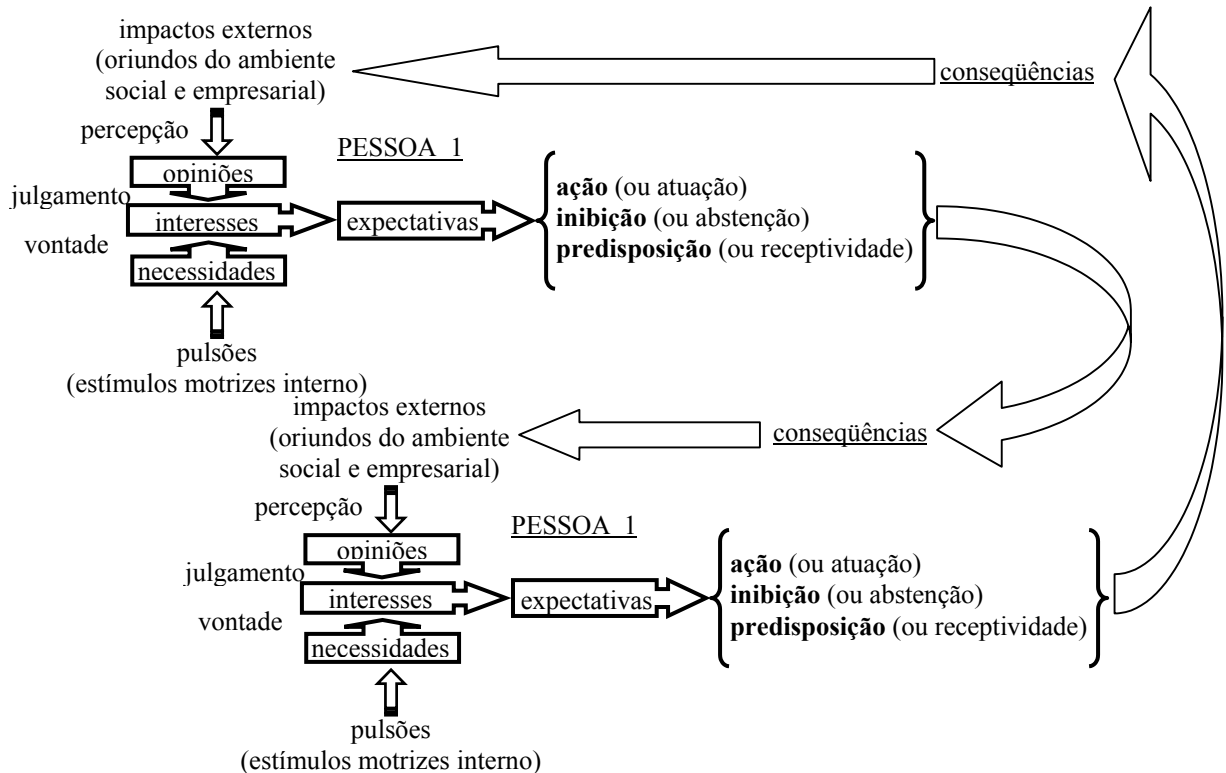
impactos externos
(oriundos do ambiente
social e empresarial)

conseqüências

percepção

PESSOA 1

opiniões

julgamento

interesses

expectativas

vontade

necessidades

**ação** (ou atuação)
**inibição** (ou abstenção)
**predisposição** (ou receptividade)

pulsões
(estímulos motrizes interno)

impactos externos
(oriundos do ambiente
social e empresarial)

conseqüências

percepção

PESSOA 1

opiniões

julgamento

interesses

expectativas

vontade

necessidades

**ação** (ou atuação)
**inibição** (ou abstenção)
**predisposição** (ou receptividade)

pulsões
(estímulos motrizes interno)